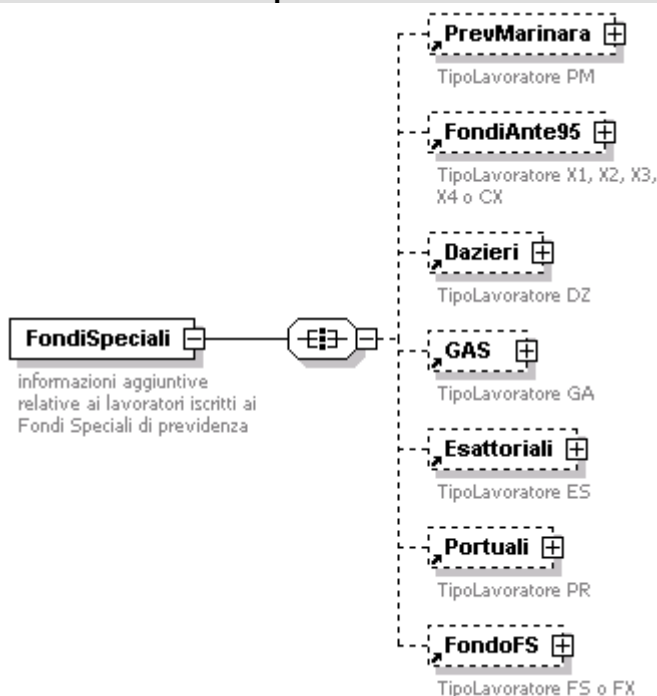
PrevMarinara
TipoLavoratore PM

FondiAnte95
TipoLavoratore X1, X2, X3, X4 o CX

Dazieri
TipoLavoratore DZ

FondiSpeciali
informazioni aggiuntive relative ai lavoratori iscritti ai Fondi Speciali di previdenza

GAS
TipoLavoratore GA

Esattoriali
TipoLavoratore ES

Portuali
TipoLavoratore PR

FondoFS
TipoLavoratore FS o FX